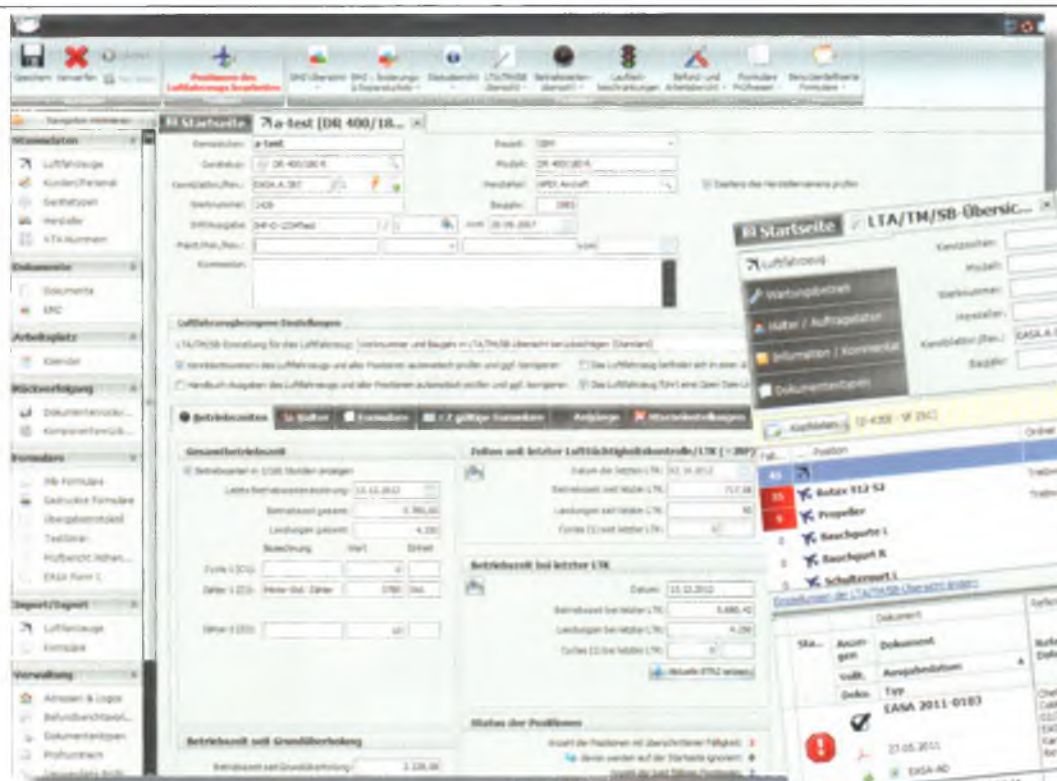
Speichern Verwerfen

Positionen des Luftfahrzeugs bearbeiten

Stammdaten
Luftfahrzeuge
Kunden/Personal
Gerätetypen
Hersteller
ATA-Nummern

Dokumente
Dokumente
ERC

Arbeitsplatz
Kalender

Rückverfolgung
Dokumentenrückv...
Komponentenrück...

Formulare
Alle Formulare
Gedruckte Formulare
Übergabeprotokoll
Testlisten
Prüfbericht Jahres...
EASA Form 1

Import/Export
Luftfahrzeuge
Formulare

Verwaltung
Adressen & Logos
Befundberichtsvorl...
Dokumententypen
Prüfumfang

Startseite
a-test [DR 400/18...

Kennzeichen: a-test
Gerätetyp: DR 400/180 R
Kennblattnr./Rev.: EASA.A.397
Werknummer: 1426
Bauart: SEP
Modell: DR 400/180 R
Hersteller: APEX Aircraft
Baujahr: 1983
Kommentar:

Luftfahrzeugbezogene Einstellungen

Betriebszeiten
Gesamtbetriebszeit
Betriebszeit letzter LTK
Betriebszeit seit Grundüberholung
Status der Positionen

Startseite
LTA/TM/SB-Übersic...
Luftfahrzeug
Wartungsbetrieb
Halter / Auftraggeber
Informationen / Kommentar
Dokumententypen
Kennzeichen:
Modell:
Werknummer:
Hersteller:
Kennblattnr./Rev.: EASA.A.3
Baujahr:

Position
Rotax 912 S2
Propeller
Bauchgurte L
Bauchgurt R
Schultergurt L

Dokument
Ausgabedatum
Typ
EASA 2011-0183
27.05.2011
EASA-AD